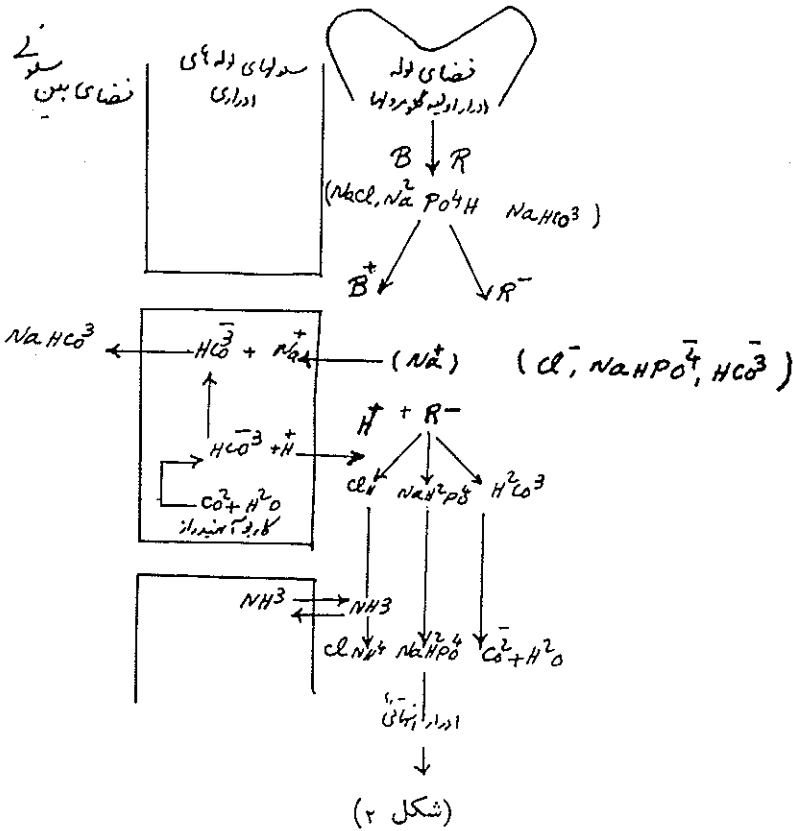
فضای بین سلولی

سلولهای لوله‌ای ادراری

فضای لوله ادرار اولیه گلومرولها

B R
(NaCl, $Na^2PO^4H$ $NaHCO^3$ )

$B^+$ $R^-$

$NaHCO^3$ $HCO^{\bar{3}}$ + $Na^+$ ($Na^+$) ($Cl^-$, $NaHPO^{\bar{4}}$, $HCO^{\bar{3}}$)

$H^+$ + $R^-$

$HCO^{-3}$ + $H^+$

$CO^2$ + $H^2O$
کاربونیک انیدراز

$Cl^H$ $NaH^2PO^4$ $H^2CO^3$

$NH^3$ $NH3$

$ClNH^4$ $NaHPO^4$ $CO^2$ + $H^2O$

ادرار نهائی

(شکل ۲)